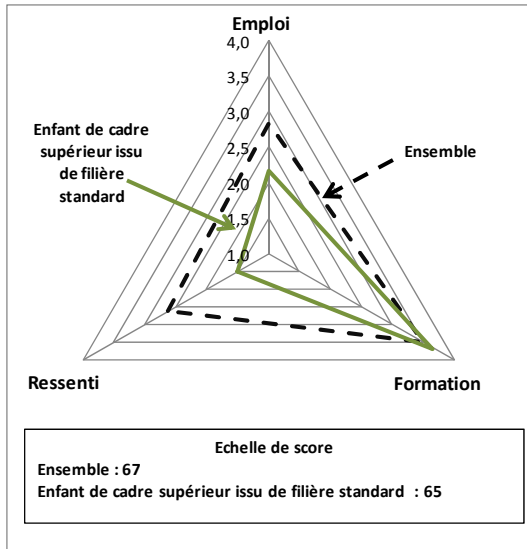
Emploi

4,0

3,5

3,0

2,5

2,0

1,5

1,0

Enfant de cadre supérieur issu de filière standard

Ensemble

Ressenti

Formation

Echelle de score

Ensemble : 67

Enfant de cadre supérieur issu de filière standard : 65